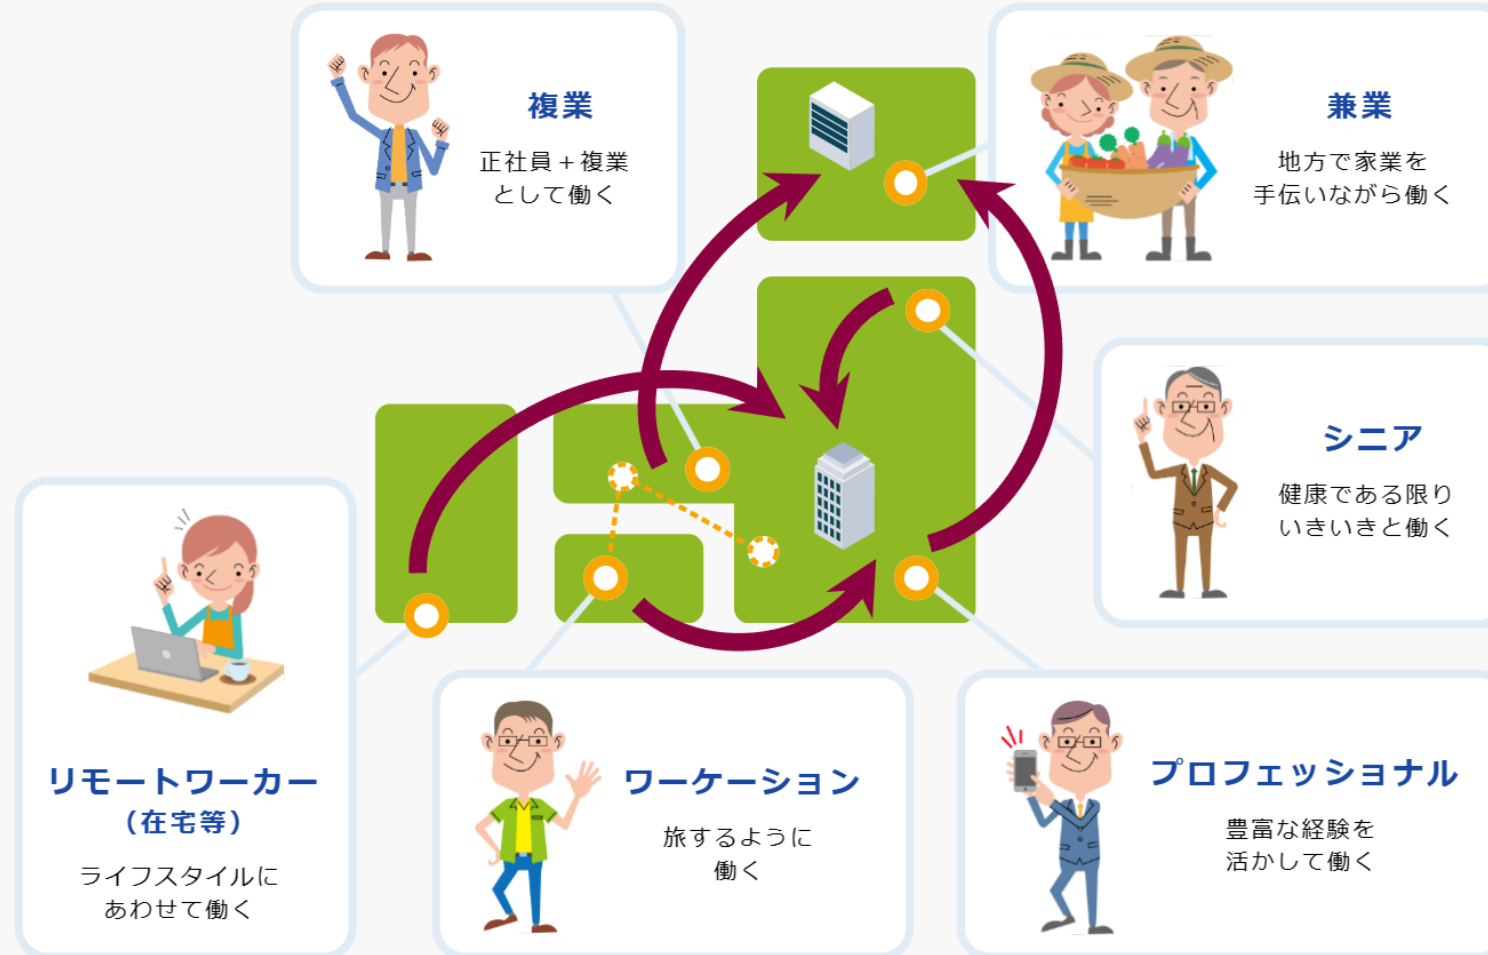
複業

正社員＋複業
として働く

兼業

地方で家業を
手伝いながら働く

シニア

健康である限り
いきいきと働く

リモートワーカー
（在宅等）

ライフスタイルに
あわせて働く

ワーケーション

旅するように
働く

プロフェッショナル

豊富な経験を
活かして働く